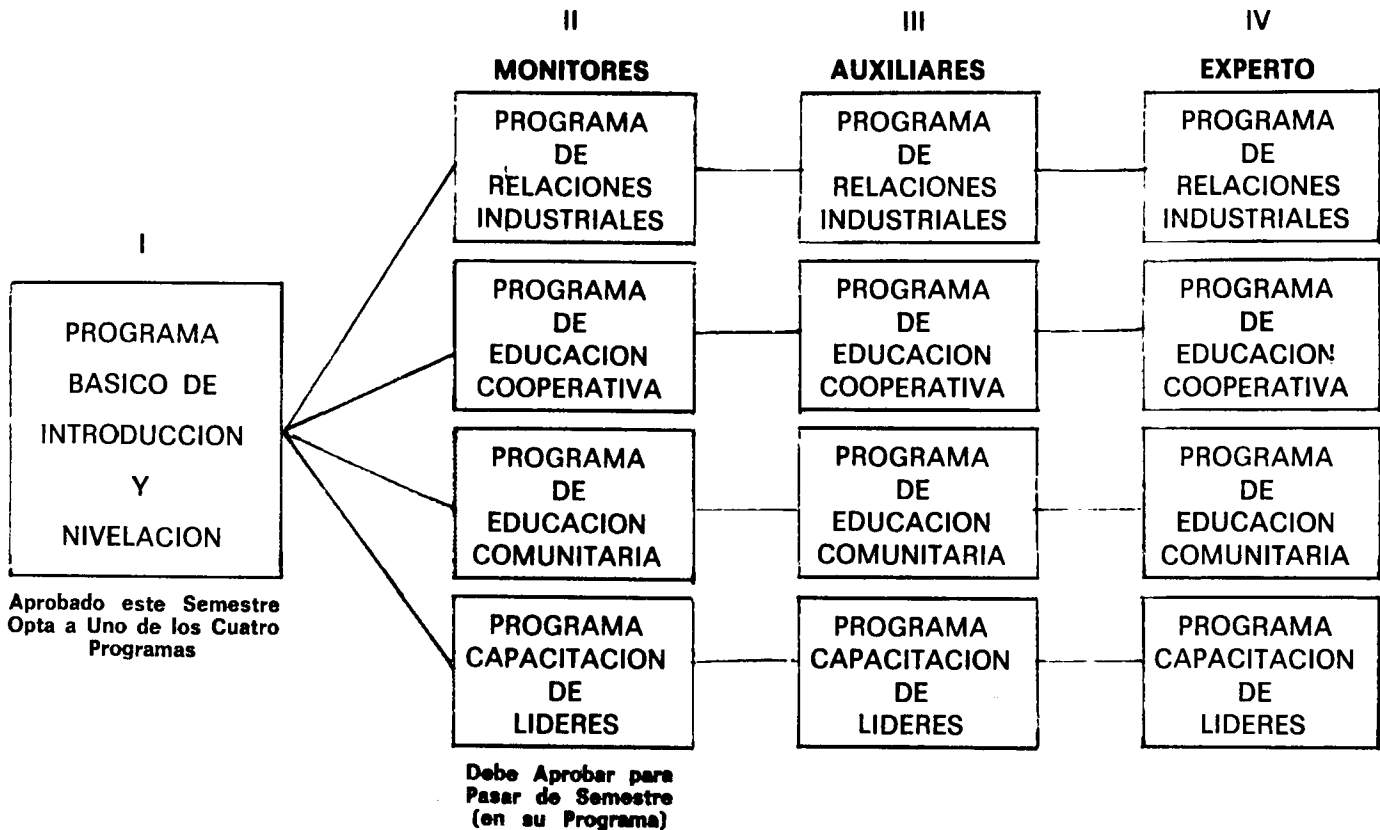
I

PROGRAMA BASICO DE INTRODUCCION Y NIVELACION

Aprobado este Semestre Opta a Uno de los Cuatro Programas

II

MONITORES

PROGRAMA DE RELACIONES INDUSTRIALES

PROGRAMA DE EDUCACION COOPERATIVA

PROGRAMA DE EDUCACION COMUNITARIA

PROGRAMA CAPACITACION DE LIDERES

Debe Aprobar para Pasar de Semestre (en su Programa)

III

AUXILIARES

PROGRAMA DE RELACIONES INDUSTRIALES

PROGRAMA DE EDUCACION COOPERATIVA

PROGRAMA DE EDUCACION COMUNITARIA

PROGRAMA CAPACITACION DE LIDERES

IV

EXPERTO

PROGRAMA DE RELACIONES INDUSTRIALES

PROGRAMA DE EDUCACION COOPERATIVA

PROGRAMA DE EDUCACION COMUNITARIA

PROGRAMA CAPACITACION DE LIDERES